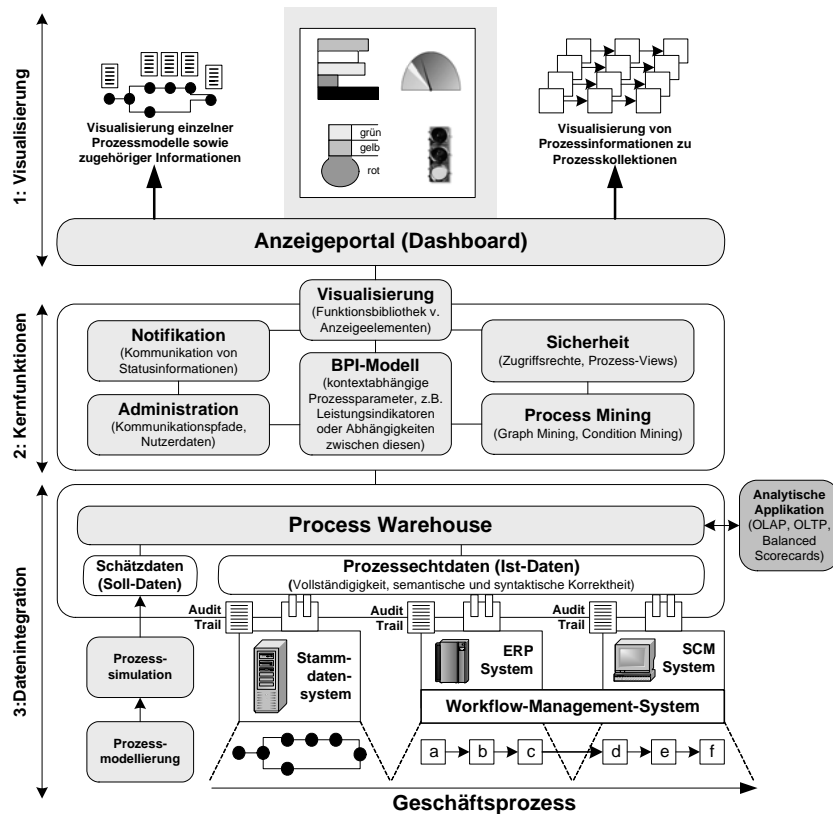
1: Visualisierung

Visualisierung einzelner Prozessmodelle sowie zugehöriger Informationen

grün
gelb
rot

Visualisierung von Prozessinformationen zu Prozesskollektionen

Anzeigeportal (Dashboard)

2: Kernfunktionen

Visualisierung
(Funktionsbibliothek v. Anzeigeelementen)

Notifikation
(Kommunikation von Statusinformationen)

BPI-Modell
(kontextabhängige Prozessparameter, z.B. Leistungsindikatoren oder Abhängigkeiten zwischen diesen)

Sicherheit
(Zugriffsrechte, Prozess-Views)

Administration
(Kommunikationspfade, Nutzerdaten)

Process Mining
(Graph Mining, Condition Mining)

3:Datenintegration

Process Warehouse

Analytische Applikation
(OLAP, OLTP, Balanced Scorecards)

Schätzdaten (Soll-Daten)

Prozessechtdaten (Ist-Daten)
(Vollständigkeit, semantische und syntaktische Korrektheit)

Audit Trail

Audit Trail

Audit Trail

Stammdatensystem

ERP System

SCM System

Workflow-Management-System

Prozesssimulation

Prozessmodellierung

a
b
c
d
e
f

Geschäftsprozess